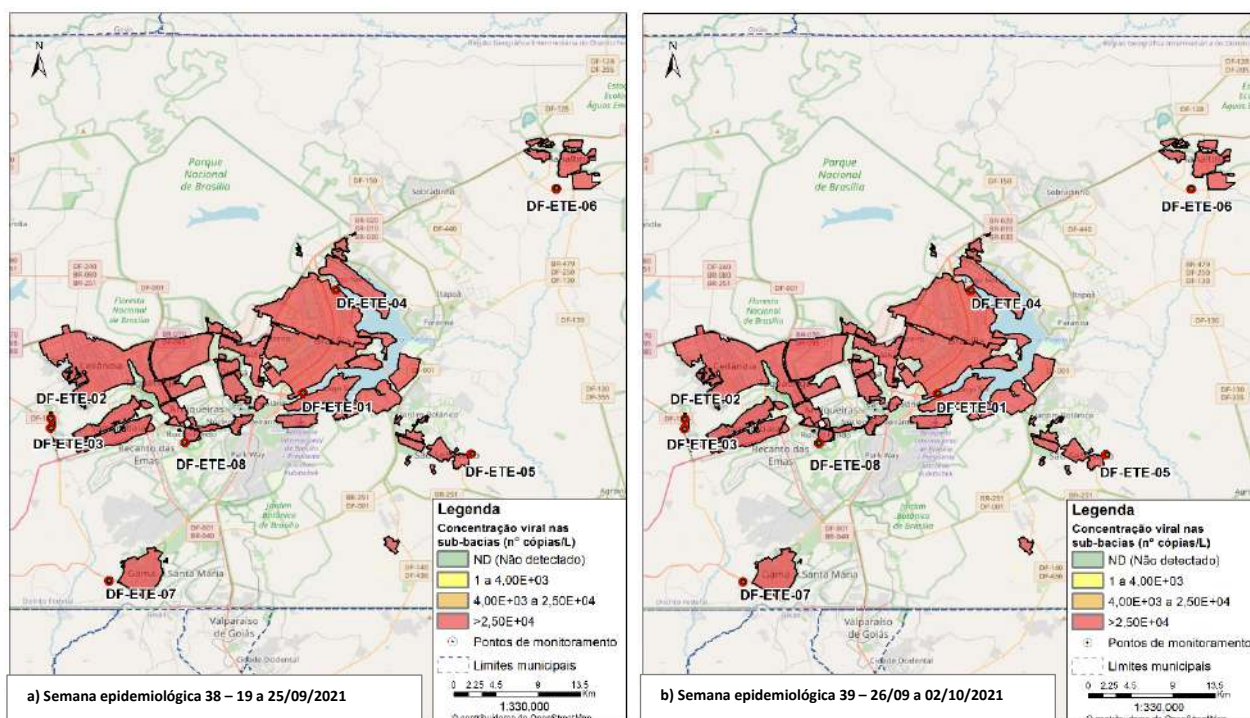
N

Parque Nacional de Brasília

Floresta Nacional de Brasília

Sobradinho

Paranoá

Recanto das Emas

Gama

Santa Maria

Valparaíso de Goiás

Park Way

Jardim Botânico de Brasília

DF-ETE-06

DF-ETE-04

DF-ETE-02

DF-ETE-01

DF-ETE-03

DF-ETE-08

DF-ETE-05

DF-ETE-07

Legenda

Concentração viral nas sub-bacias (nº cópias/L)

ND (Não detectado)

1 a 4,00E+03

4,00E+03 a 2,50E+04

>2,50E+04

Pontos de monitoramento

Limites municipais

0 2,25 4,5 9 13,5 Km

1:330.000

a) Semana epidemiológica 38 – 19 a 25/09/2021

N

Parque Nacional de Brasília

Floresta Nacional de Brasília

Sobradinho

Paranoá

Recanto das Emas

Gama

Santa Maria

Valparaíso de Goiás

Park Way

Jardim Botânico de Brasília

DF-ETE-06

DF-ETE-04

DF-ETE-02

DF-ETE-01

DF-ETE-03

DF-ETE-08

DF-ETE-05

DF-ETE-07

Legenda

Concentração viral nas sub-bacias (nº cópias/L)

ND (Não detectado)

1 a 4,00E+03

4,00E+03 a 2,50E+04

>2,50E+04

Pontos de monitoramento

Limites municipais

0 2,25 4,5 9 13,5 Km

1:330.000

b) Semana epidemiológica 39 – 26/09 a 02/10/2021